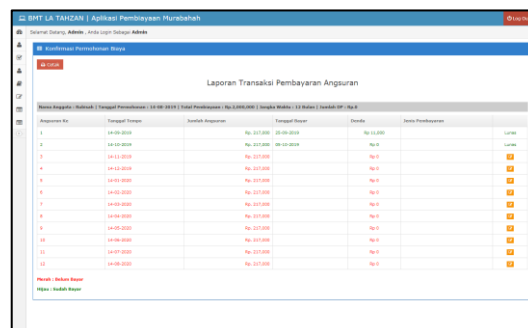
BMT LA TAHZAN | Aplikasi Pembiayaan Murabahah

Log Out

Selamat Datang, Admin , Anda Login Sebagai Admin

Konfirmasi Permohonan Biaya

Cetak

Laporan Transaksi Pembayaran Angsuran

Nama Anggota : Rukiyah | Tanggal Pembiayaan : 14-08-2019 | Total Pembiayaan : Rp.2,600,000 | Jangka Waktu : 12 Bulan | Jumlah DP : Rp.0

| Angsuran Ke | Tanggal Tempo | Jumlah Angsuran | Tanggal Bayar | Denda | Jenis Pembayaran | |
|---|---|---|---|---|---|---|
| 1 | 14-09-2019 | Rp. 217,000 | 25-09-2019 | Rp.11,000 | | Lunas |
| 2 | 14-10-2019 | Rp. 217,000 | 09-10-2019 | Rp.0 | | Lunas |
| 3 | 14-11-2019 | Rp. 217,000 | | Rp.0 | | |
| 4 | 14-12-2019 | Rp. 217,000 | | Rp.0 | | |
| 5 | 14-01-2020 | Rp. 217,000 | | Rp.0 | | |
| 6 | 14-02-2020 | Rp. 217,000 | | Rp.0 | | |
| 7 | 14-03-2020 | Rp. 217,000 | | Rp.0 | | |
| 8 | 14-04-2020 | Rp. 217,000 | | Rp.0 | | |
| 9 | 14-05-2020 | Rp. 217,000 | | Rp.0 | | |
| 10 | 14-06-2020 | Rp. 217,000 | | Rp.0 | | |
| 11 | 14-07-2020 | Rp. 217,000 | | Rp.0 | | |
| 12 | 14-08-2020 | Rp. 217,000 | | Rp.0 | | |

Merah : Belum Bayar

Hijau : Sudah Bayar